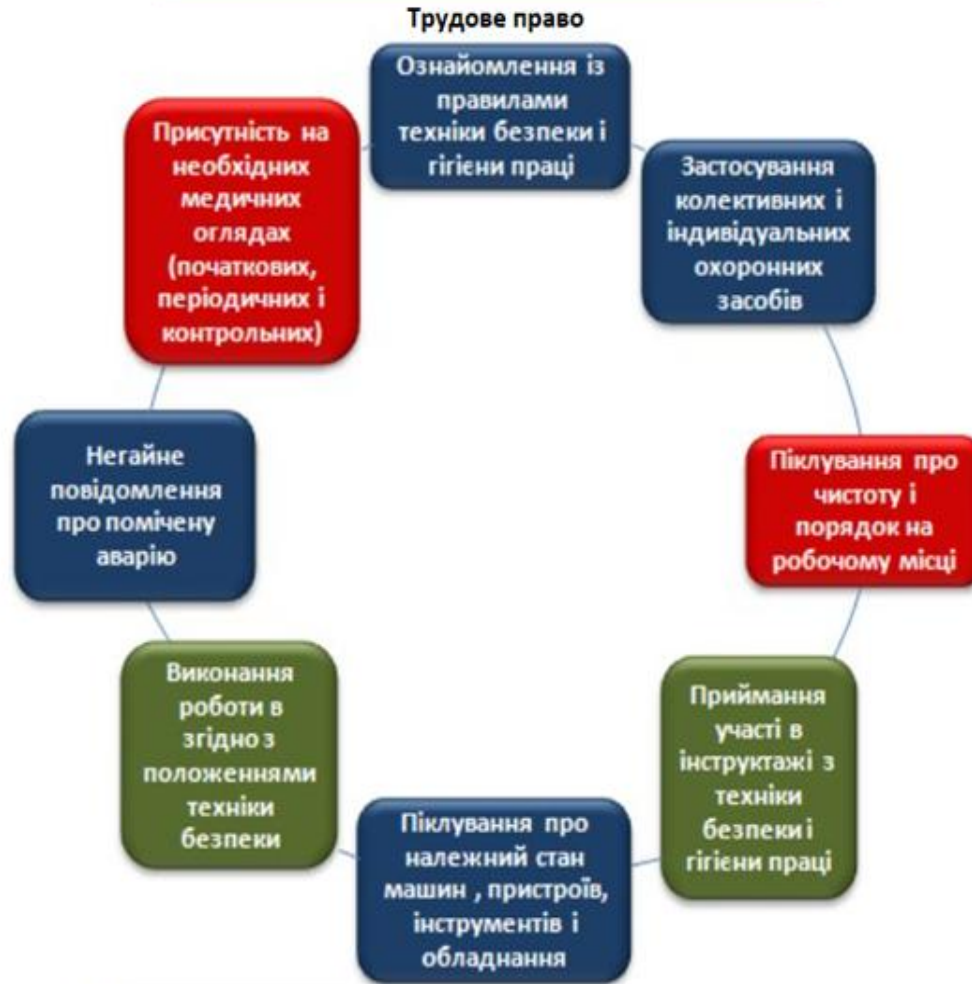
Трудове право

Ознайомлення із правилами техніки безпеки і гігієни праці

Застосування колективних і індивідуальних охоронних засобів

Піклування про чистоту і порядок на робочому місці

Приймання участі в інструктажі з техніки безпеки і гігієни праці

Піклування про належний стан машин , пристроїв, інструментів і обладнання

Виконання роботи в згідно з положеннями техніки безпеки

Негайне повідомлення про помічену аварію

Присутність на необхідних медичних оглядах (початкових, періодичних і контрольних)